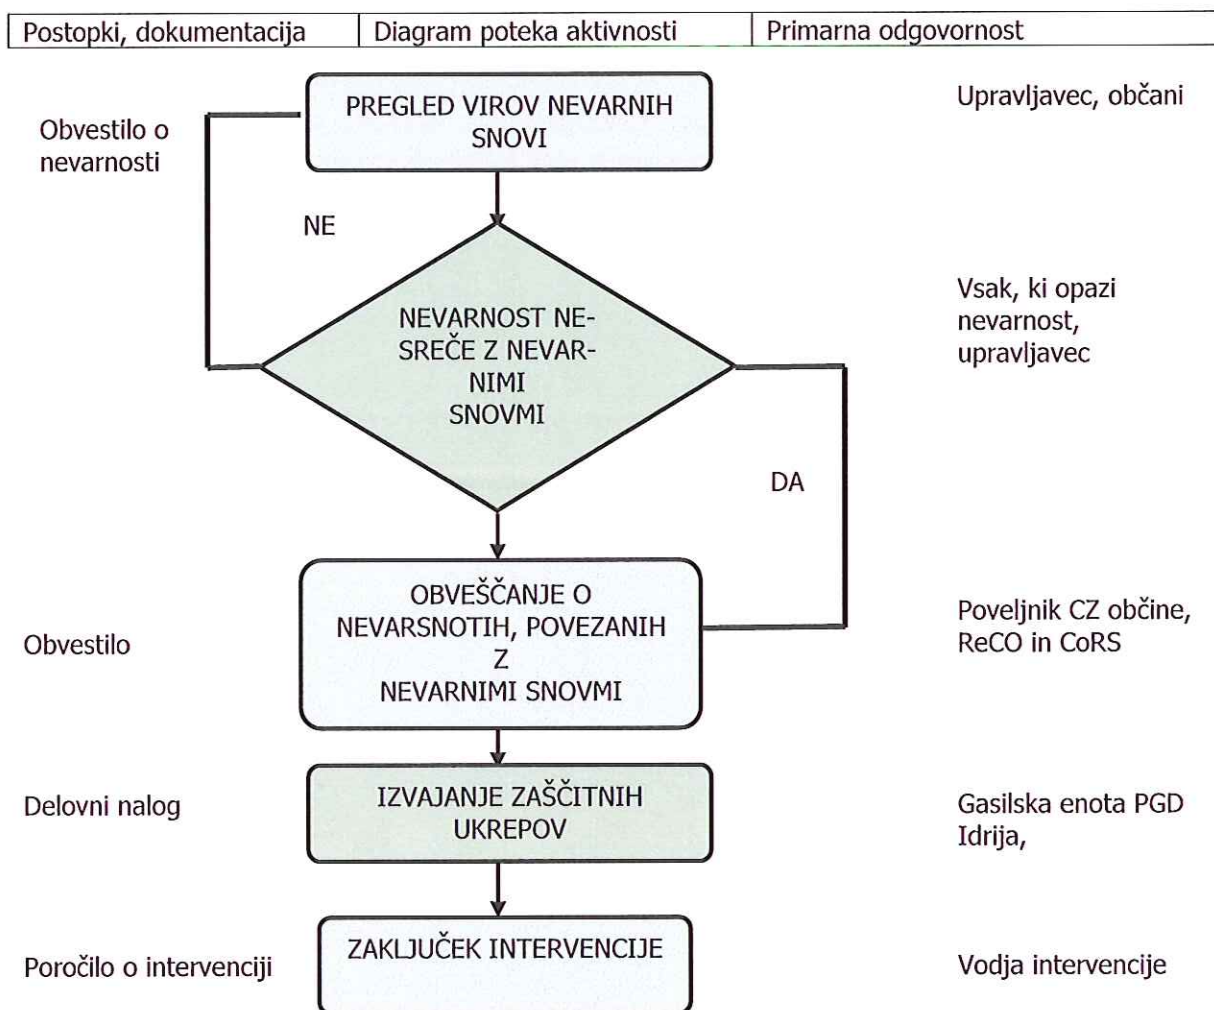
| Postopki, dokumentacija | Diagram poteka aktivnosti | Primarna odgovornost |
|---|---|---|

PREGLED VIROV NEVARNIH SNOVI

Upravljavec, občani

Obvestilo o nevarnosti

NE

NEVARNOST NESREČE Z NEVARNIMI SNOVMI

Vsak, ki opazi nevarnost, upravljavec

DA

Obvestilo

OBVEŠČANJE O NEVARSNOTIH, POVEZANIH Z NEVARNIMI SNOVMI

Poveljnik CZ občine, ReCO in CoRS

Delovni nalog

IZVAJANJE ZAŠČITNIH UKREPOV

Gasilska enota PGD Idrija,

Poročilo o intervenciji

ZAKLJUČEK INTERVENCIJE

Vodja intervencije